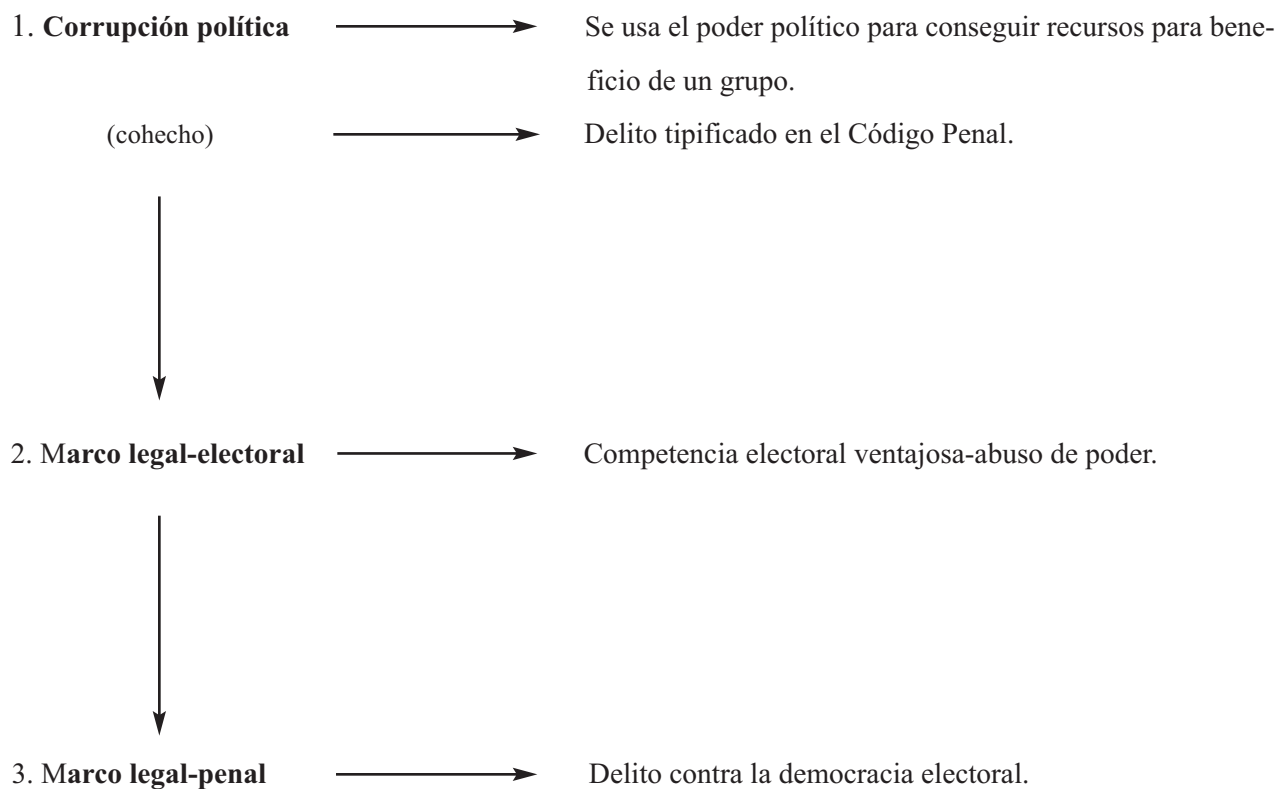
1. **Corrupción política** Se usa el poder político para conseguir recursos para beneficio de un grupo.

(cohecho) Delito tipificado en el Código Penal.

2. M**arco legal-electoral** Competencia electoral ventajosa-abuso de poder.

3. M**arco legal-penal** Delito contra la democracia electoral.